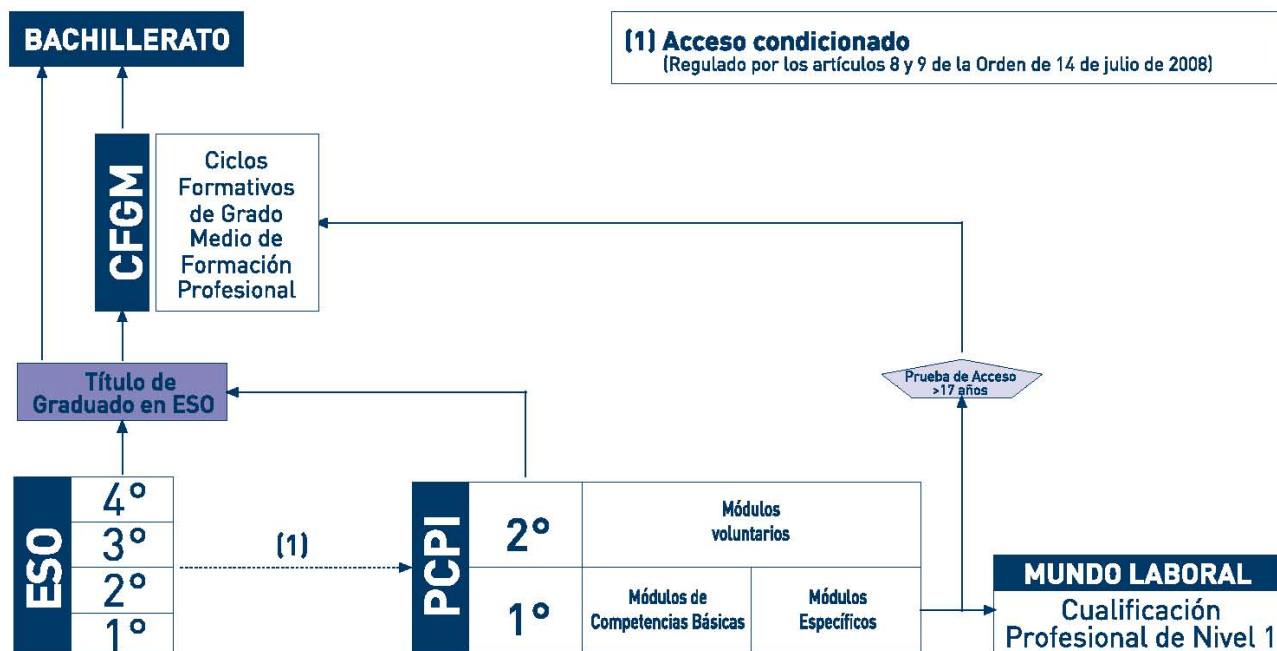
BACHILLERATO

(1) Acceso condicionado
(Regulado por los artículos 8 y 9 de la Orden de 14 de julio de 2008)

CFGM

Ciclos Formativos de Grado Medio de Formación Profesional

Título de Graduado en ESO

Prueba de Acceso >17 años

ESO

4°
3°
2°
1°

(1)

PCPI

2°

Módulos voluntarios

1°

Módulos de Competencias Básicas

Módulos Específicos

MUNDO LABORAL

Cualificación Profesional de Nivel 1